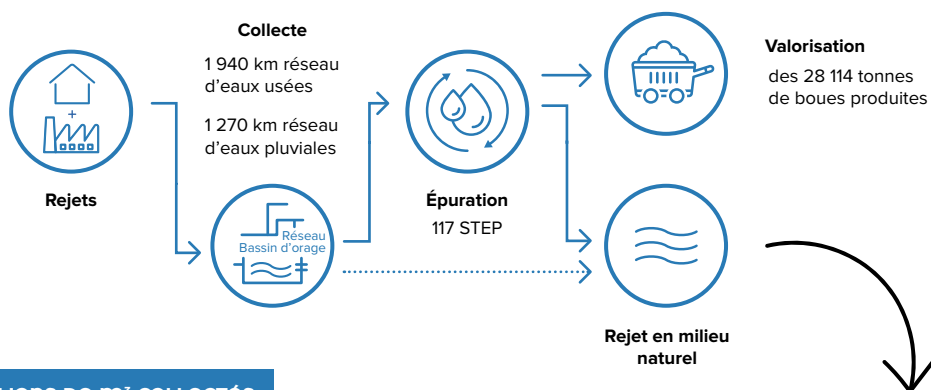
Collecte

1 940 km réseau d'eaux usées

1 270 km réseau d'eaux pluviales

Rejets

+

Réseau
Bassin d'orage

Épuration
117 STEP

Valorisation
des 28 114 tonnes de boues produites

Rejet en milieu naturel

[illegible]